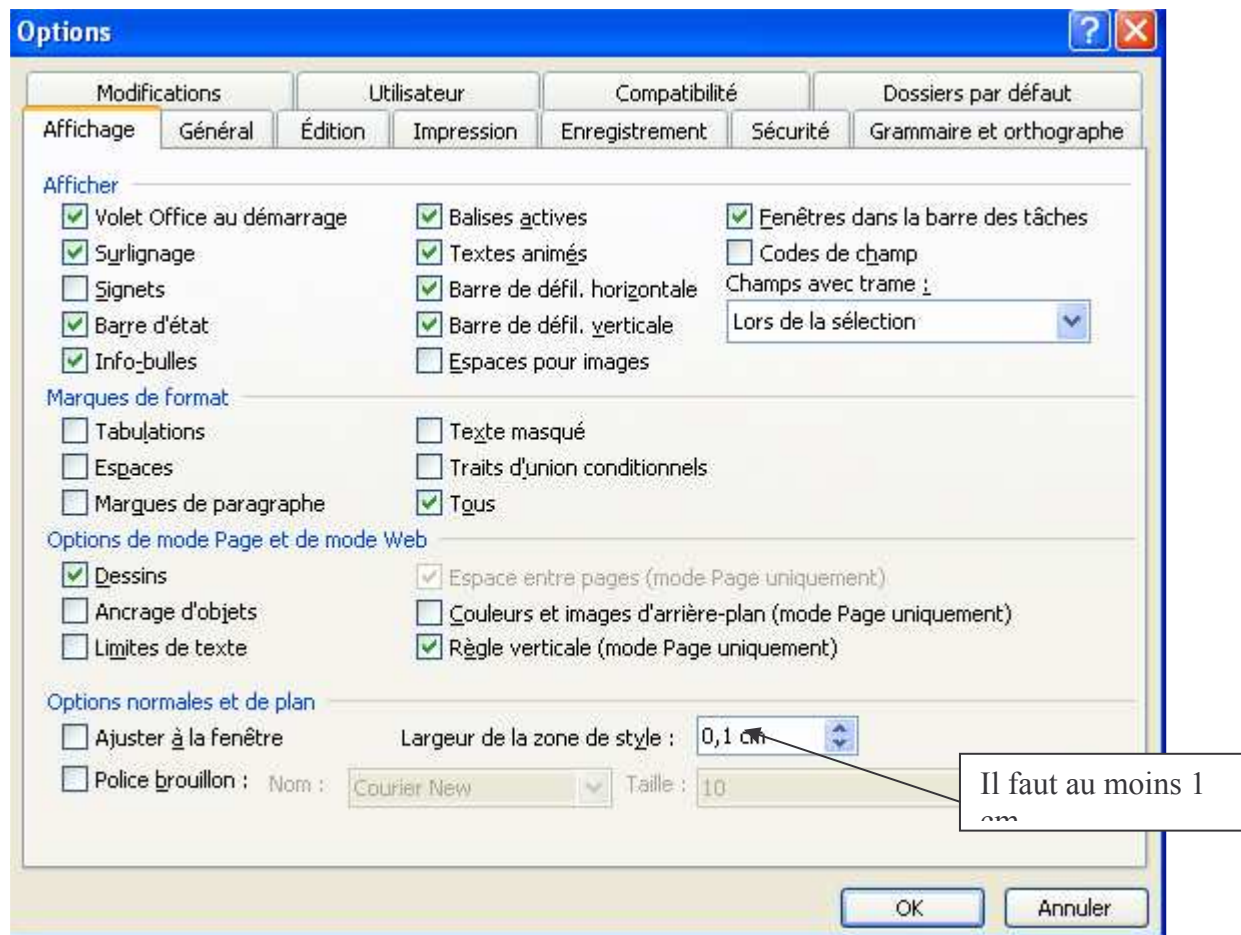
Options

Modifications | Utilisateur | Compatibilité | Dossiers par défaut
Affichage | Général | Édition | Impression | Enregistrement | Sécurité | Grammaire et orthographe

Afficher
Volet Office au démarrage
Surlignage
Signets
Barre d'état
Info-bulles
Balises actives
Textes animés
Barre de défil. horizontale
Barre de défil. verticale
Espaces pour images
Fenêtres dans la barre des tâches
Codes de champ
Champs avec trame :
Lors de la sélection

Marques de format
Tabulations
Espaces
Marques de paragraphe
Texte masqué
Traits d'union conditionnels
Tous

Options de mode Page et de mode Web
Dessins
Ancrage d'objets
Limites de texte
Espace entre pages (mode Page uniquement)
Couleurs et images d'arrière-plan (mode Page uniquement)
Règle verticale (mode Page uniquement)

Options normales et de plan
Ajuster à la fenêtre
Largeur de la zone de style : 0,1 cm
Police brouillon : Nom : Courier New Taille : 10

Il faut au moins 1 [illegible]

OK
Annuler